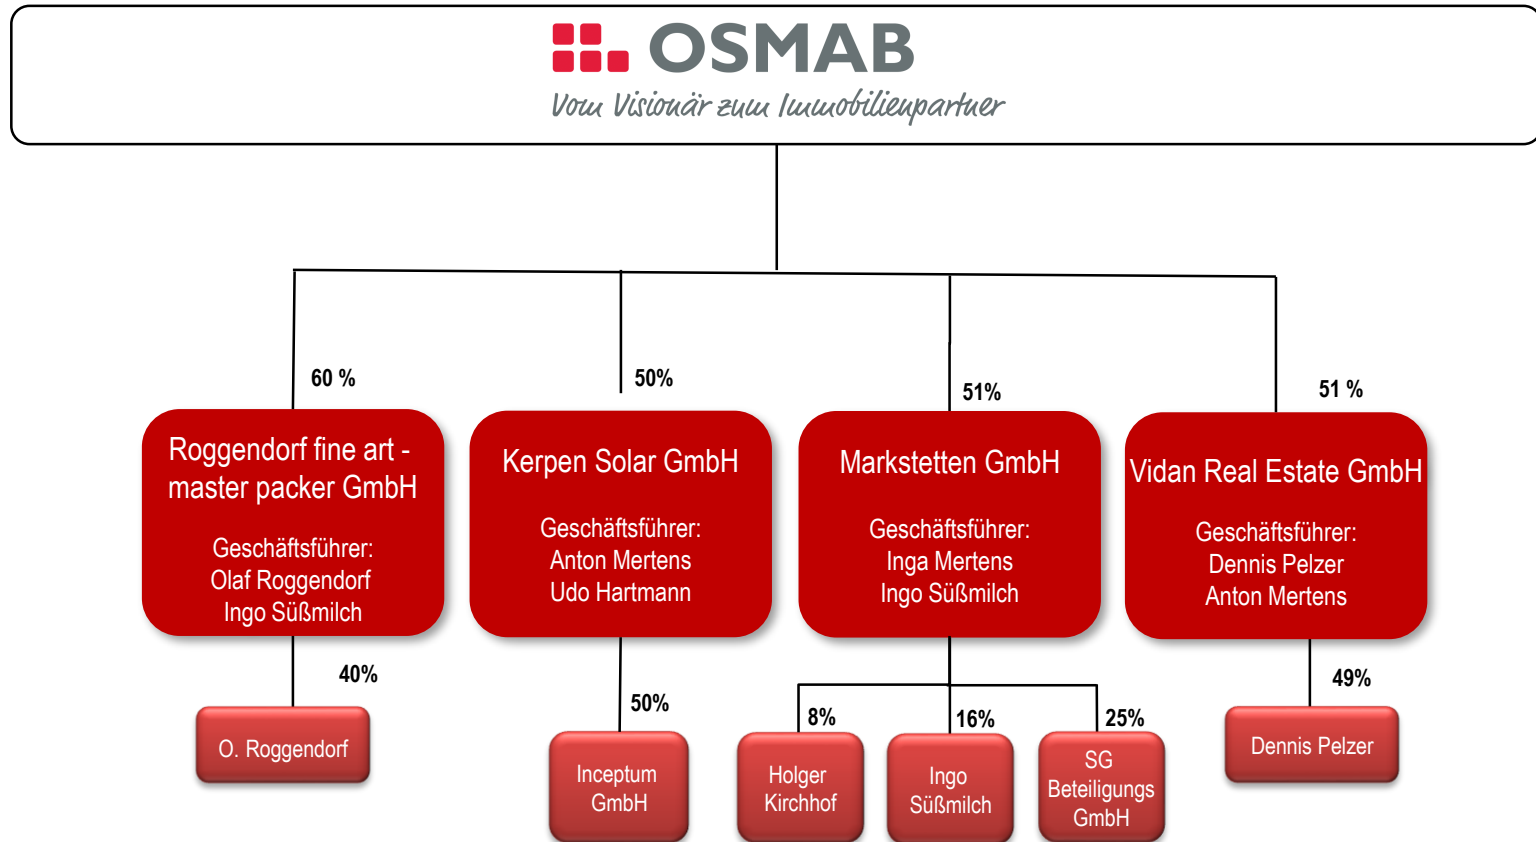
OSMAB
Vom Visionär zum Immobilienpartner

60 %
Roggendorf fine art - master packer GmbH
Geschäftsführer:
Olaf Roggendorf
Ingo Süßmilch

40%
O. Roggendorf

50%
Kerpen Solar GmbH
Geschäftsführer:
Anton Mertens
Udo Hartmann

50%
Inceptum GmbH

51%
Markstetten GmbH
Geschäftsführer:
Inga Mertens
Ingo Süßmilch

8%
Holger Kirchhof

16%
Ingo Süßmilch

25%
SG Beteiligungs GmbH

51 %
Vidan Real Estate GmbH
Geschäftsführer:
Dennis Pelzer
Anton Mertens

49%
Dennis Pelzer